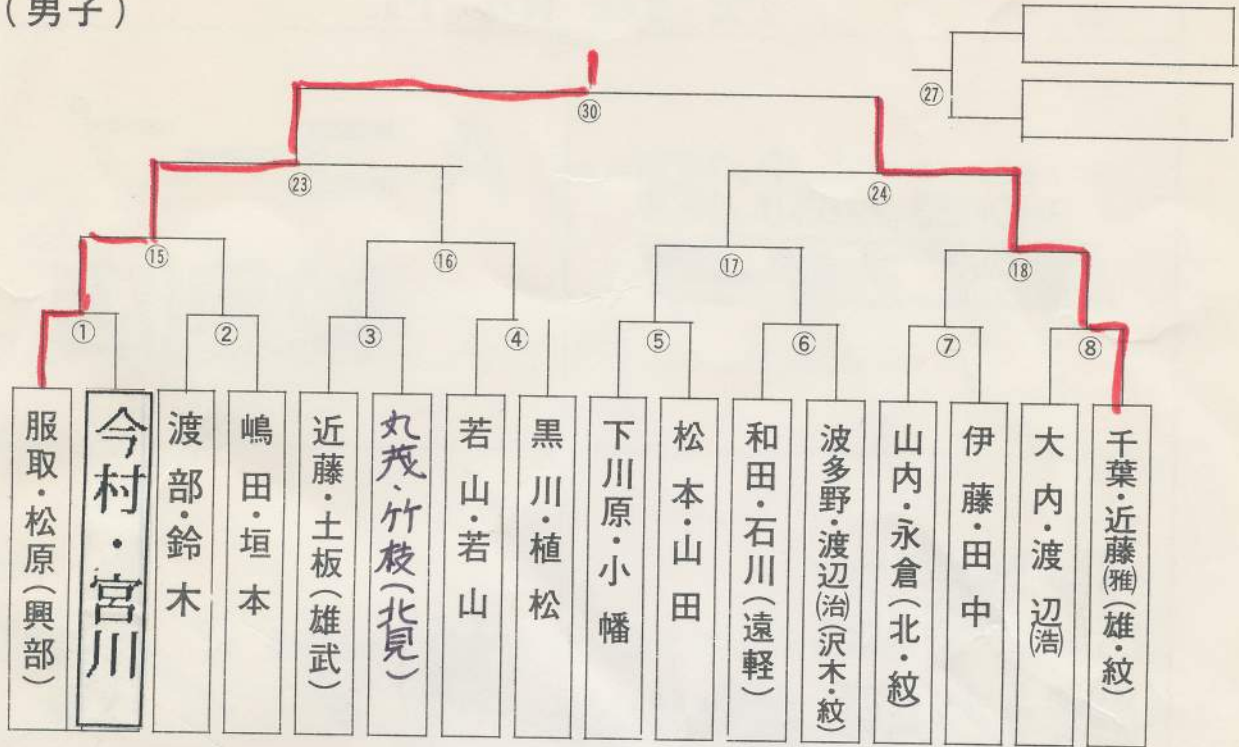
（男子）

㉚

㉓ ㉔

⑮ ⑯ ⑰ ⑱

① ② ③ ④ ⑤ ⑥ ⑦ ⑧

㉗

服取・松原（興部）
今村・宮川
渡部・鈴木
嶋田・垣本
近藤・土板（雄武）
丸茂・竹枝（北見）
若山・若山
黒川・植松
下川原・小幡
松本・山田
和田・石川（遠軽）
波多野・渡辺(治)（沢木・紋）
山内・永倉（北・紋）
伊藤・田中
大内・渡辺(浩)
千葉・近藤(雅)（雄・紋）